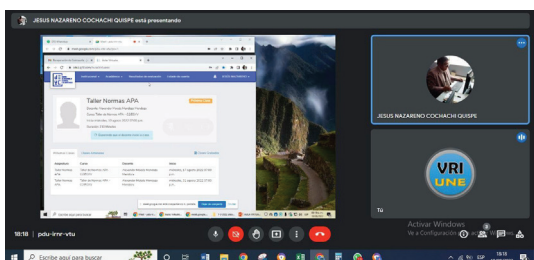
JESUS NAZARENO COCHACHI QUISPE está presentando

Taller Normas APA

JESUS NAZARENO COCHACHI QUISPE

VRI UNE

Tú

Activar Windows
Ve a Configuración para activar Windows.

18:18 | pdu-imnr-vtu

Escribe aquí para buscar